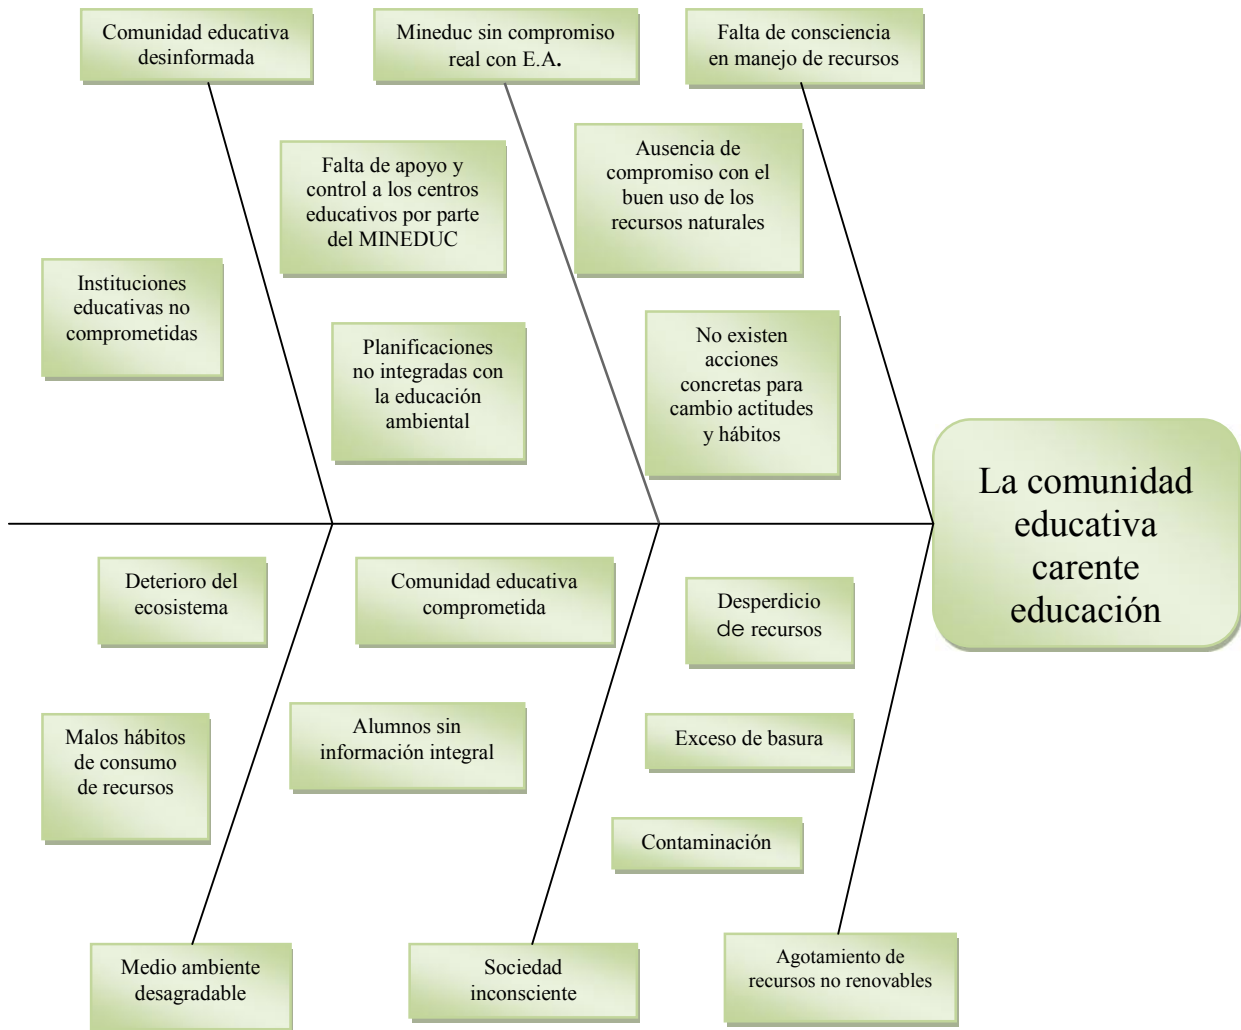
Comunidad educativa desinformada

Mineduc sin compromiso real con E.A.

Falta de consciencia en manejo de recursos

Falta de apoyo y control a los centros educativos por parte del MINEDUC

Ausencia de compromiso con el buen uso de los recursos naturales

Instituciones educativas no comprometidas

Planificaciones no integradas con la educación ambiental

No existen acciones concretas para cambio actitudes y hábitos

La comunidad educativa carente educación

Deterioro del ecosistema

Comunidad educativa comprometida

Desperdicio de recursos

Malos hábitos de consumo de recursos

Alumnos sin información integral

Exceso de basura

Contaminación

Medio ambiente desagradable

Sociedad inconsciente

Agotamiento de recursos no renovables